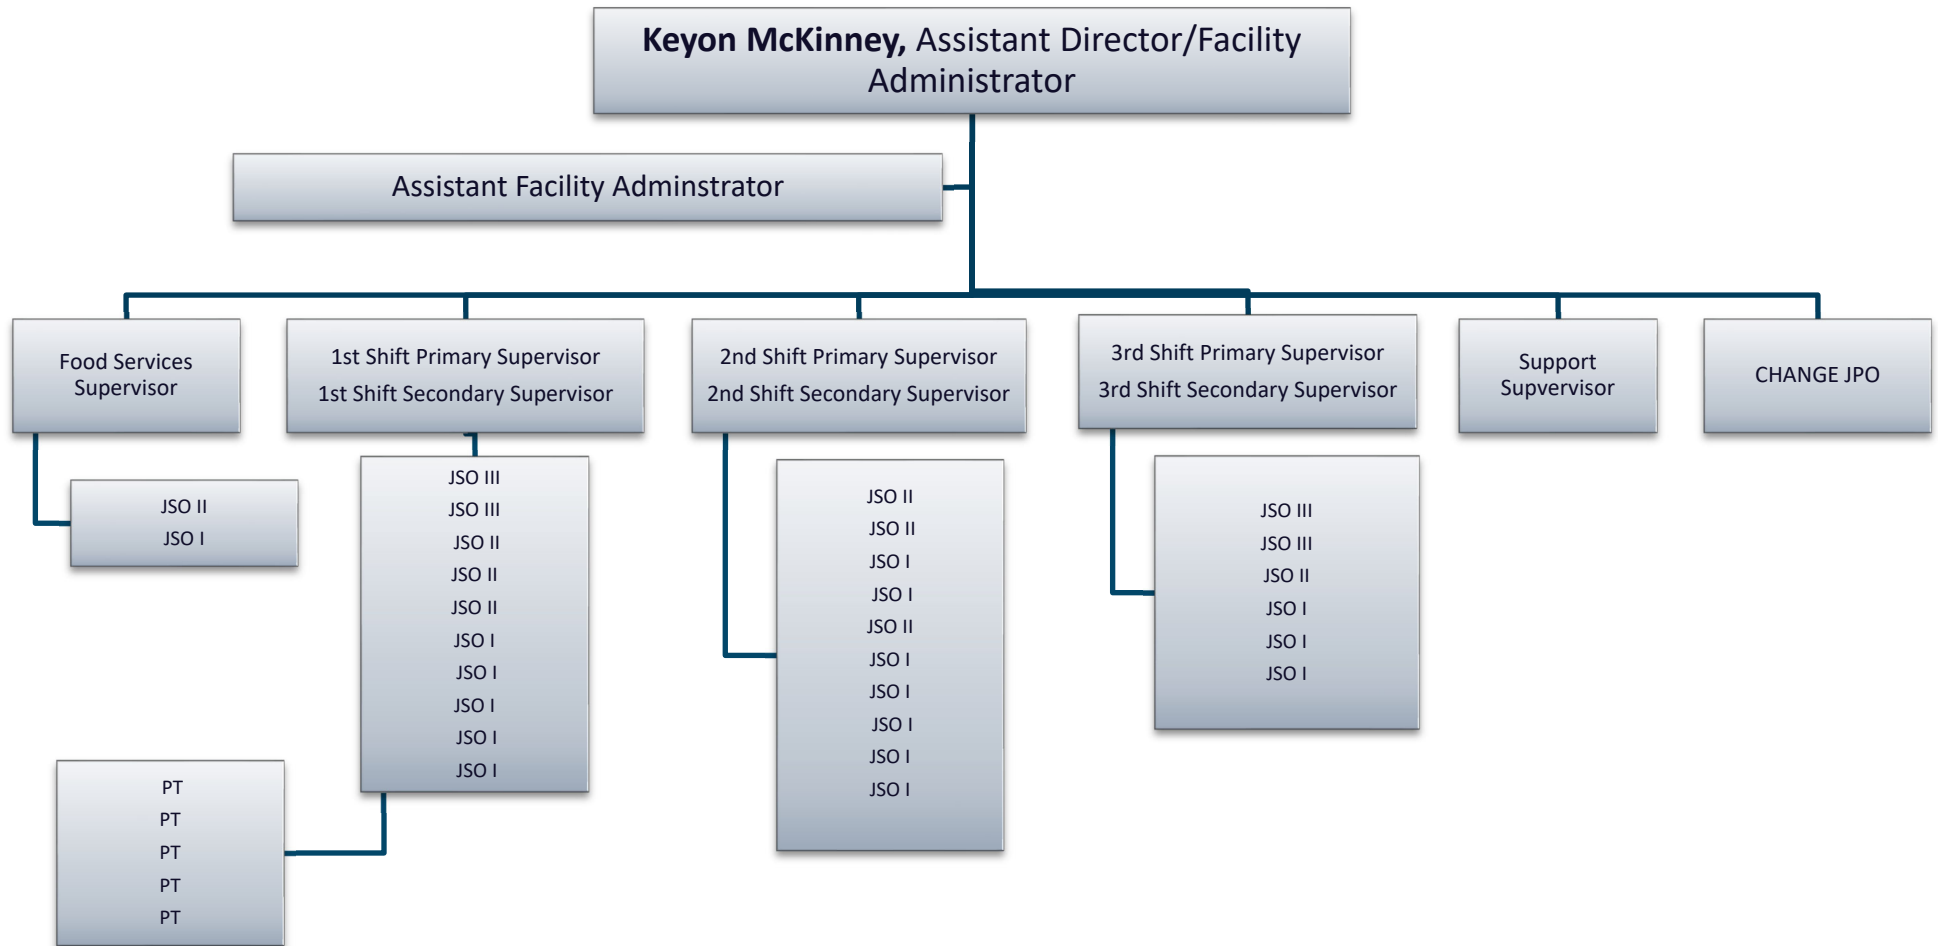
**Keyon McKinney,** Assistant Director/Facility Administrator

Assistant Facility Adminstrator

Food Services Supervisor

JSO II
JSO I

1st Shift Primary Supervisor
1st Shift Secondary Supervisor

JSO III
JSO III
JSO II
JSO II
JSO II
JSO I
JSO I
JSO I
JSO I
JSO I

PT
PT
PT
PT
PT

2nd Shift Primary Supervisor
2nd Shift Secondary Supervisor

JSO II
JSO II
JSO I
JSO I
JSO II
JSO I
JSO I
JSO I
JSO I
JSO I

3rd Shift Primary Supervisor
3rd Shift Secondary Supervisor

JSO III
JSO III
JSO II
JSO I
JSO I
JSO I

Support Supvervisor

CHANGE JPO